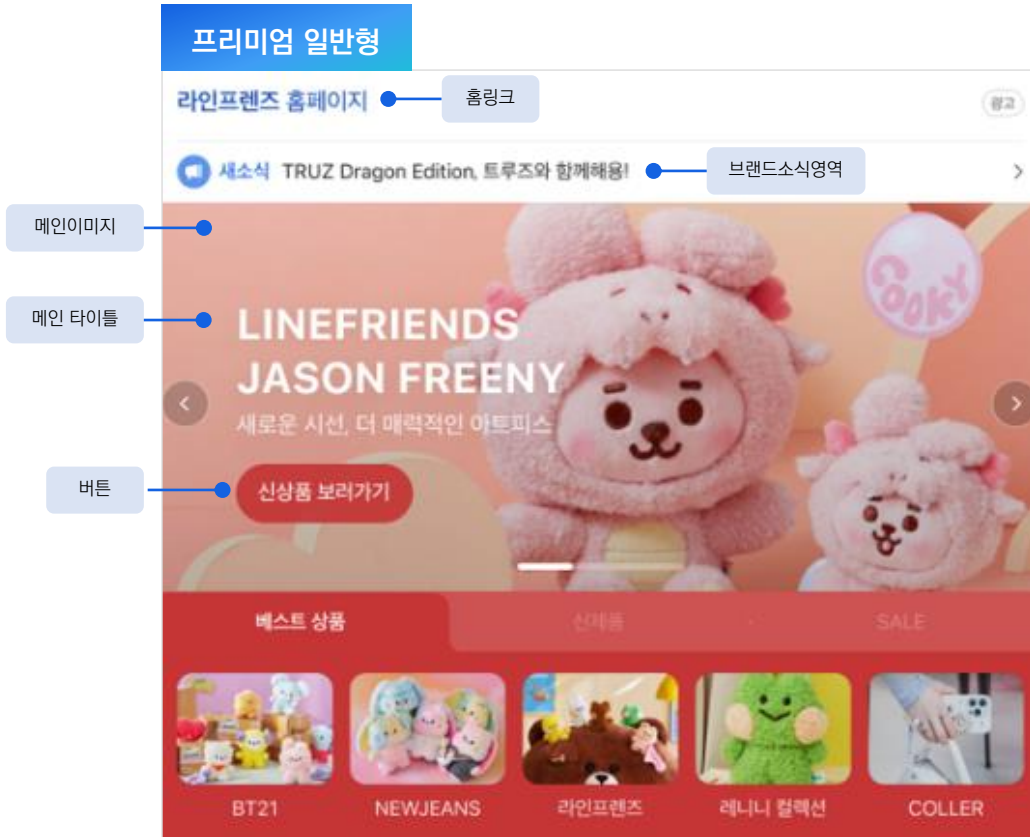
프리미엄 일반형

라인프렌즈 홈페이지

홈링크

광고

새소식 TRUZ Dragon Edition, 트루즈와 함께해용!

브랜드소식영역

메인이미지

메인 타이틀

LINEFRIENDS JASON FREENY

새로운 시선, 더 매력적인 아트피스

COOKY

버튼

신상품 보러가기

베스트 상품

신제품

SALE

BT21

NEWJEANS

라인프렌즈

레니니 컬렉션

COLLER